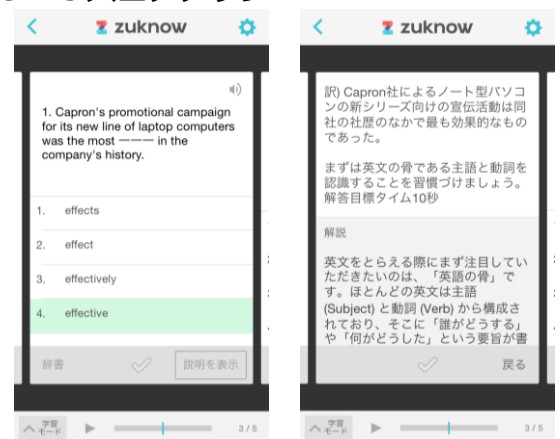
zuknow

1. Capron's promotional campaign for its new line of laptop computers was the most ——— in the company's history.

1. effects
2. effect
3. effectively
4. effective

辞書
説明を表示

学習モード
3 / 5

zuknow

訳) Capron社によるノート型パソコンの新シリーズ向けの宣伝活動は同社の社歴のなかで最も効果的なものであった。

まずは英文の骨である主語と動詞を認識することを習慣づけましょう。解答目標タイム10秒

解説

英文をとらえる際にまず注目していただきたいのは、「英語の骨」です。ほとんどの英文は主語 (Subject) と動詞 (Verb) から構成されており、そこに「誰がどうする」や「何がどうした」という要旨が書

戻る

学習モード
3 / 5